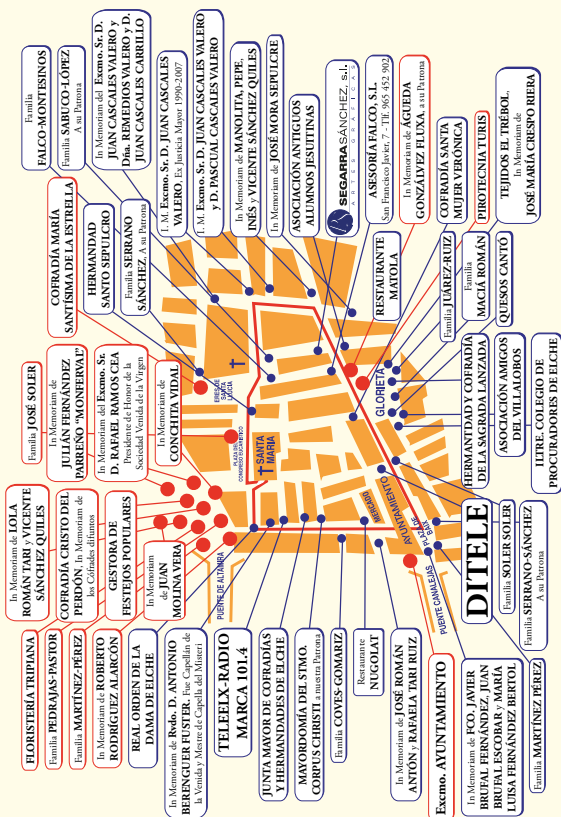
Familia FALCO-MONTESINOS

Familia SABUCO-LÓPEZ
A su Patrona

In Memoriam del Excmo. Sr. D. JUAN CASCALES VALERO y Dña. REMEDIOS VALERO y D. JUAN CASCALES CARRILLO

In Memoriam de Excmo. Sr. D. JUAN CASCALES VALERO. Ex Justicia Mayor 1990-2007

I. M. Excmo. Sr. D. JUAN CASCALES VALERO y D. PASCUAL CASCALES VALERO

In Memoriam de MANOLITA, PEPE, INÉS y VICENTE SÁNCHEZ QUILES

In Memoriam de JOSÉ MORA SEPULCRE

ASOCIACIÓN ANTIGUOS ALUMNOS JESUITINAS

SEGARRA SÁNCHEZ, S.L. ARTES GRÁFICAS

ASESORÍA FALCO, S.L.
San Francisco Javier, 7 - Tlf. 965 452 902

In Memoriam de ÁGUEDA GONZÁLVEZ FLUXÁ a su Patrona

COFRADÍA SANTA MUJER VERÓNICA

PIROTECNIA TURÍS

TEJIDOS EL TRÉBOL
In Memoriam de JOSÉ MARÍA CRESPO RIERA

COFRADÍA MARÍA SANTÍSIMA DE LA ESTRELLA

HERMANDAD SANTO SEPULCRO

Familia SERRANO SÁNCHEZ, A su Patrona

RESTAURANTE MATOLA

Familia JUÁREZ-RUIZ

Familia MACIÁ ROMÁN

QUESOS CANTÓ

Familia JOSÉ SOLER

In Memoriam de JULIÁN FERNÁNDEZ PARREÑO "MONFERVAL"

In Memoriam del Excmo. Sr. D. RAFAEL RAMOS CEA
Presidente de Honor de la Sociedad Venida de la Virgen

In Memoriam de CONCHITA VIDAL

ERMITA SANTA LUCÍA

PLAZA DEL CONGRESO EUCARÍSTICO

SANTA MARÍA

GLORIETA

HERMANDAD Y COFRADÍA DE LA SAGRADA LANZADA

ASOCIACIÓN AMIGOS DEL VILLALOBOS

ILTRE. COLEGIO DE PROCURADORES DE ELCHE

In Memoriam de LOLA ROMÁN TARÍ y VICENTE SÁNCHEZ QUILES

COFRADÍA CRISTO DEL PERDÓN, In Memoriam de los Cófrades difuntos

GESTORA DE FESTEJOS POPULARES

In Memoriam de JUAN MOLINA VERA

MERCADO

AYUNTAMIENTO

PLAZA BAIX

DITELE

Familia SOLER SOLER

Familia SERRANO-SÁNCHEZ
A su Patrona

FLORISTERÍA TRIPIANA

Familia PEDRAJAS-PASTOR

Familia MARTÍNEZ-PÉREZ

In Memoriam de ROBERTO RODRÍGUEZ ALARCÓN

REAL ORDEN DE LA DAMA DE ELCHE

In Memoriam de Rvdo. D. ANTONIO BERENGUER FUSTER, Fue Capellán de la Venida y Mestre de Capella del Misteri

PUENTE DE ALTAMIRA

TELELX-RADIO MARCA 101.4

JUNTA MAYOR DE COFRADÍAS Y HERMANDADES DE ELCHE

MAYORDOMÍA DEL STMO. CORPUS CHRISTI a nuestra Patrona

Familia COVES-GOMARIZ

Restaurante NUGOLAT

In Memoriam de JOSÉ ROMÁN ANTÓN y RAFAELA TARÍ RUIZ

PUENTE CANALEJAS

Excmo. AYUNTAMIENTO

In Memoriam de FCO. JAVIER BRUFAL FERNÁNDEZ, JUAN BRUFAL ESCOBAR y MARÍA LUISA FERNÁNDEZ BERTOL

Familia MARTÍNEZ PÉREZ